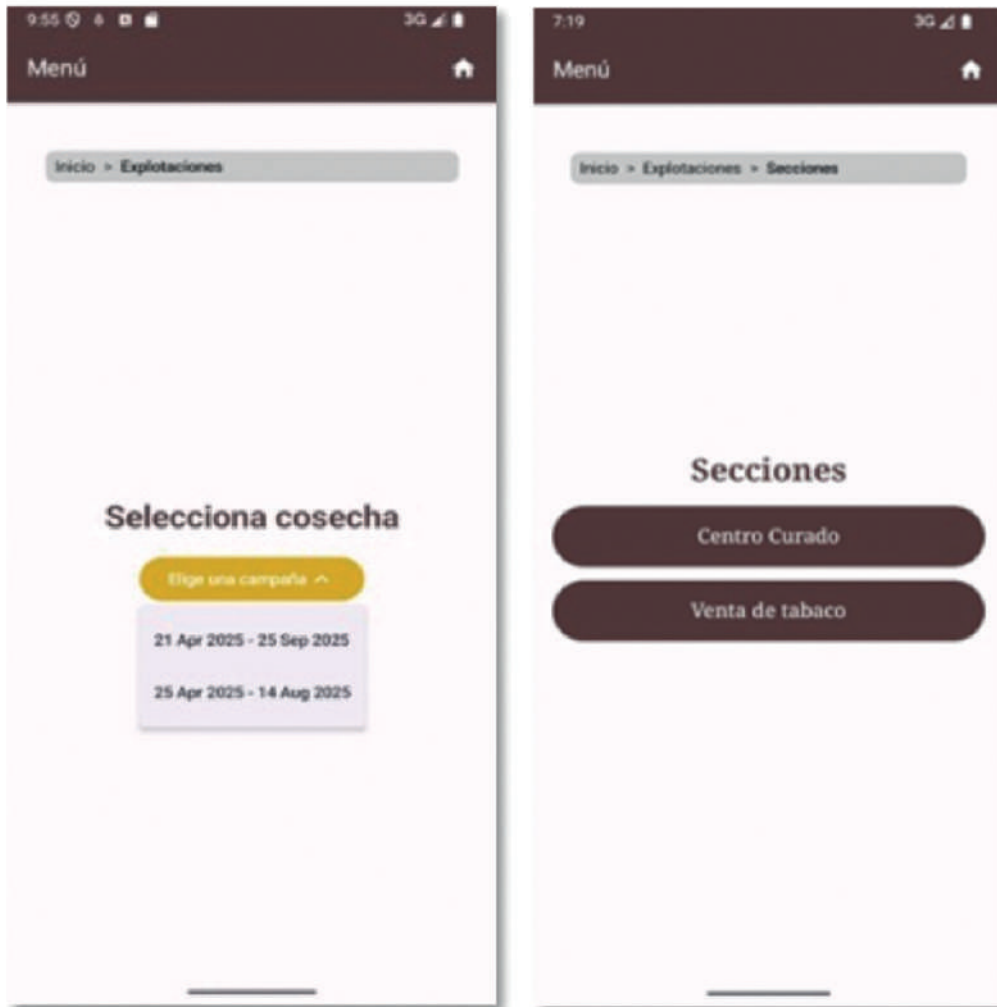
9:55 3G

Menú

Inicio > Explotaciones

Selecciona cosecha

Elige una campaña ^

21 Apr 2025 - 25 Sep 2025

25 Apr 2025 - 14 Aug 2025

7:19 3G

Menú

Inicio > Explotaciones > Secciones

Secciones

Centro Curado

Venta de tabaco